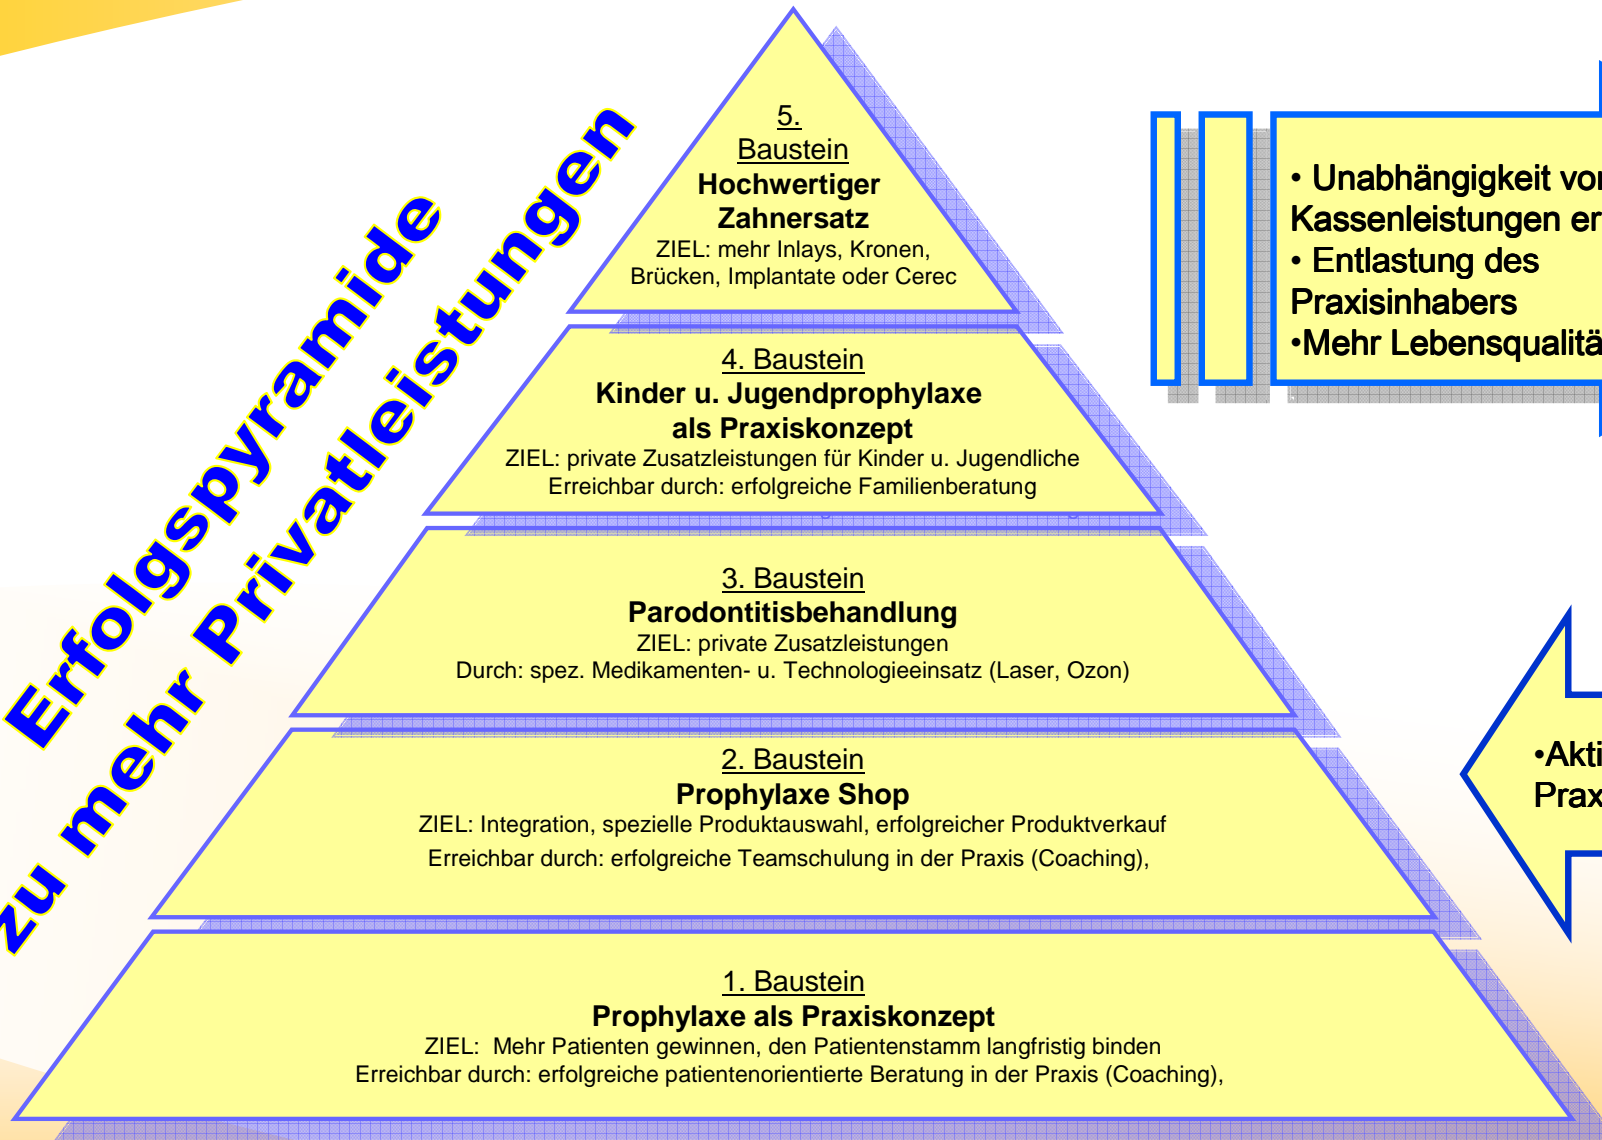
Erfolgspyramide
zu mehr Privatleistungen

5.
Baustein
Hochwertiger
Zahnersatz
ZIEL: mehr Inlays, Kronen, Brücken, Implantate oder Cerec

4. Baustein
Kinder u. Jugendprophylaxe
als Praxiskonzept
ZIEL: private Zusatzleistungen für Kinder u. Jugendliche
Erreichbar durch: erfolgreiche Familienberatung

3. Baustein
Parodontitisbehandlung
ZIEL: private Zusatzleistungen
Durch: spez. Medikamenten- u. Technologieeinsatz (Laser, Ozon)

2. Baustein
Prophylaxe Shop
ZIEL: Integration, spezielle Produktauswahl, erfolgreicher Produktverkauf
Erreichbar durch: erfolgreiche Teamschulung in der Praxis (Coaching),

1. Baustein
Prophylaxe als Praxiskonzept
ZIEL: Mehr Patienten gewinnen, den Patientenstamm langfristig binden
Erreichbar durch: erfolgreiche patientenorientierte Beratung in der Praxis (Coaching),

• Unabhängigkeit vo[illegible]
Kassenleistungen er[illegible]
• Entlastung des
Praxisinhabers
•Mehr Lebensqualitä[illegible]

•Akti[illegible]
Prax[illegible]